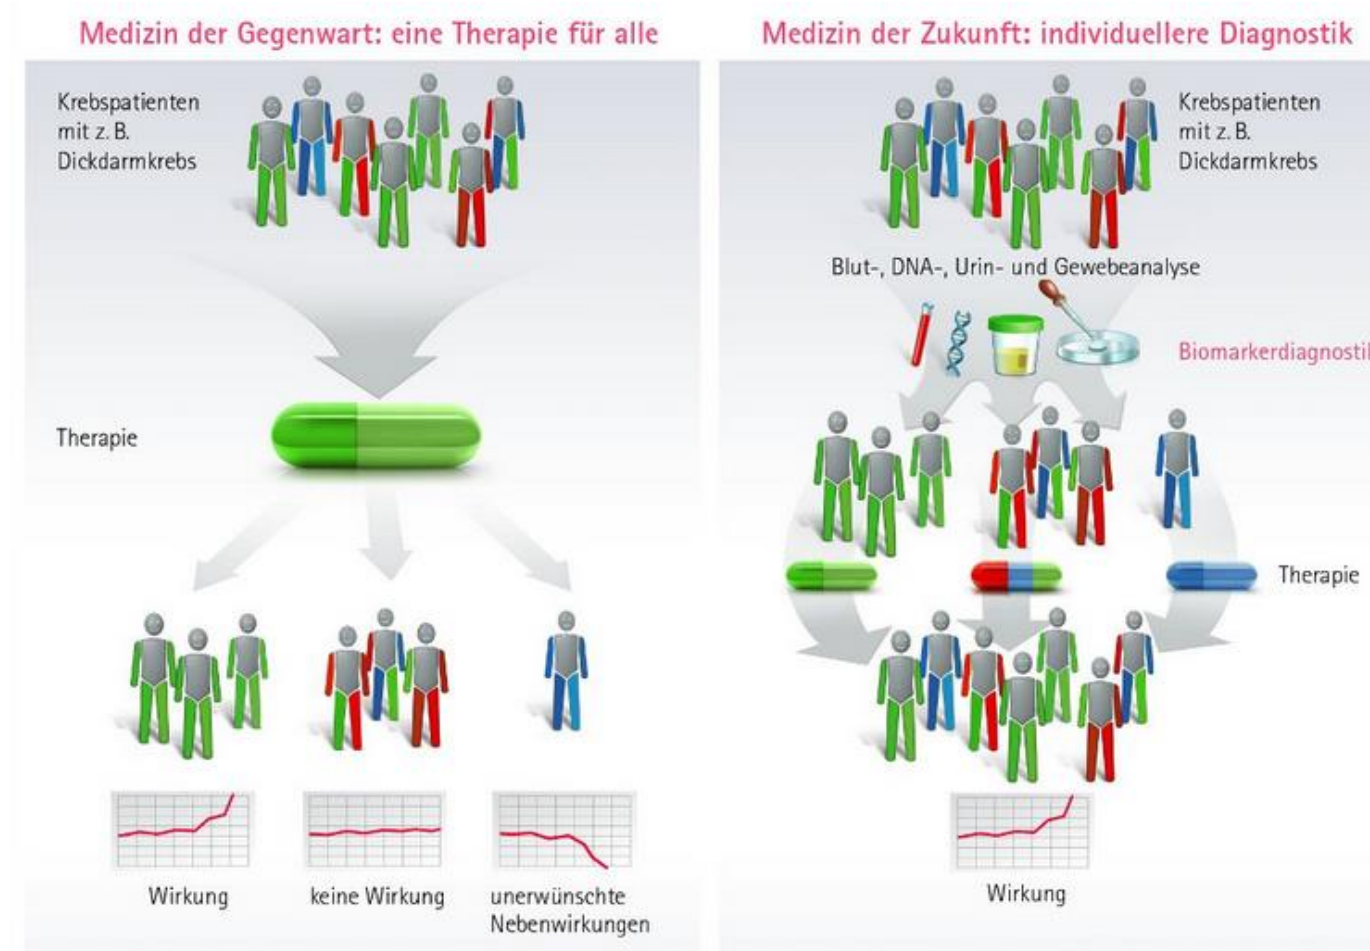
Medizin der Gegenwart: eine Therapie für alle

Krebspatienten mit z. B. Dickdarmkrebs

Therapie

Wirkung

keine Wirkung

unerwünschte Nebenwirkungen

Medizin der Zukunft: individuellere Diagnostik

Krebspatienten mit z. B. Dickdarmkrebs

Blut-, DNA-, Urin- und Gewebeanalyse

Biomarkerdiagnosti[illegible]

Therapie

Wirkung